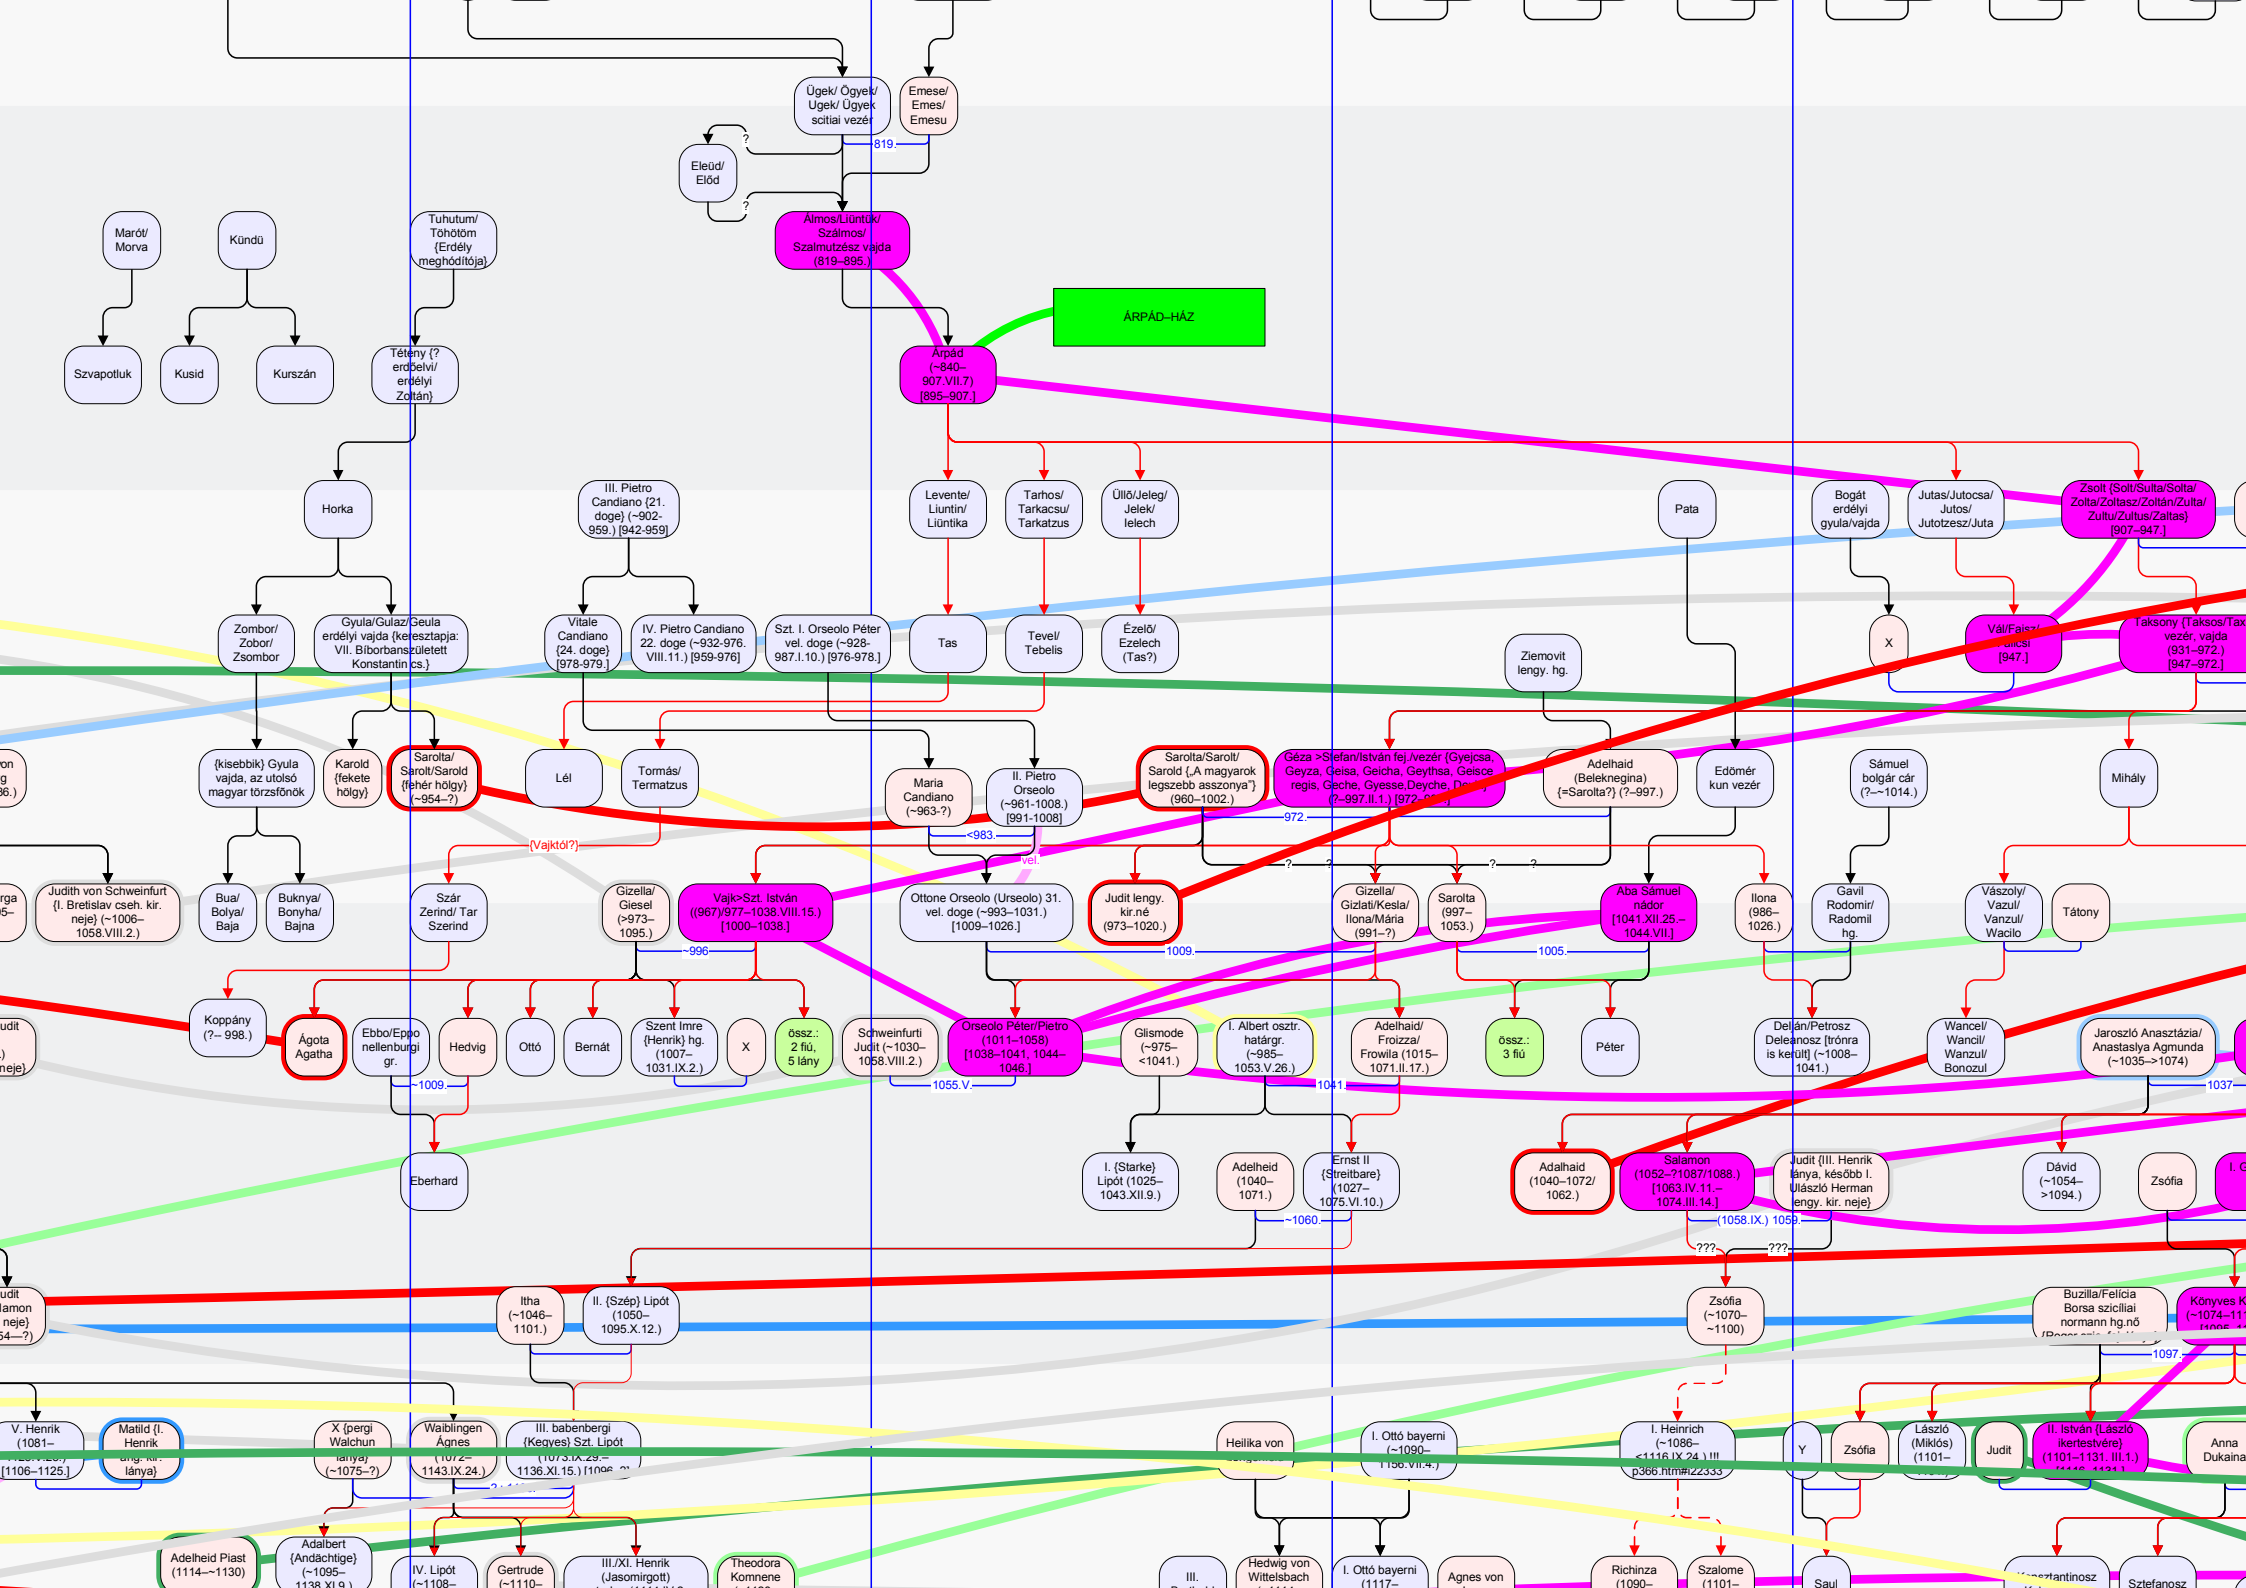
Ügek/ Ögyek/ Ugek/ Ügyek scitiai vezér

Emese/ Emes/ Emesu

819.

Eleüd/ Előd

?

?

Álmos/Liuntuk/ Szálmos/ Szalmutzész vajda (819–895.)

Maról/ Morva

Kündü

Tuhutum/ Töhötöm {Erdély meghódítója}

ÁRPÁD-HÁZ

Szvapotluk

Kusid

Kurszán

Tétény {? erdőelvi/ erdélyi Zoltán}

Árpád (~840–907.VII.7) [895–907.]

Horka

III. Pietro Candiano {21. doge} (~902–959.) [942–959]

Levente/ Liuntin/ Liüntika

Tarhos/ Tarkacsu/ Tarkatzus

Üllő/Jeleg/ Jelek/ Ielech

Pata

Bogát erdélyi gyula/vajda

Jutas/Jutocsa/ Jutos/ Jutotzesz/Juta

Zsolt {Solt/Sulta/Solta/ Zolta/Zoltasz/Zoltán/Zulta/ Zultu/Zultus/Zaltas} [907–947.]

Zombor/ Zobor/ Zsombor

Gyula/Gulaz/Geula erdélyi vajda {keresztapja: VII. Bíborbanszületett Konstantin cs.}

Vitale Candiano {24. doge} [978-979.]

IV. Pietro Candiano 22. doge (~932-976. VIII.11.) [959-976]

Szt. I. Orseolo Péter vel. doge (~928-987.I.10.) [976-978.]

Tas

Tevel/ Tebelis

Ezelő/ Ezelech (Tas?)

Ziemovit lengy. hg.

X

Vál/Faisz/ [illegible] [947.]

Taksony {Taksos/Tax vezér, vajda (931–972.) [947–972.]

{kisebbik} Gyula vajda, az utolsó magyar törzsfőnök

Karold {fekete hölgy}

Sarolta/ Sarolt/Sarold {fehér hölgy} (~954–?)

Lél

Tormás/ Termatzus

Maria Candiano (~963-?)

II. Pietro Orseolo (~961-1008.) [991-1008]

Sarolta/Sarolt/ Sarold {„A magyarok legszebb asszonya"} (960–1002.)

Géza >Stefan/István fej./vezér {Gyejcsa, Geyza, Gelsa, Geicha, Geythsa, Geisce regis, Geche, Gyesse,Deyche, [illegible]} (?–997.II.1.) [972–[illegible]]

Adelhaid (Beleknegina) {=Sarolta?} (?–997.)

Edömér kun vezér

Sámuel bolgár cár (?–~1014.)

Mihály

<983.

972.

{Vajktól?}

vel.

Judith von Schweinfurt {I. Bretislav cseh. kir. neje} (~1006–1058.VIII.2.)

Bua/ Bolya/ Baja

Bunkya/ Bonyha/ Bajna

Szár Zerind/ Tar Szerind

Gizella/ Giesel (>973–1095.)

Vajk>Szt. István ((967)/977–1038.VIII.15.) [1000–1038.]

Ottone Orseolo (Urseolo) 31. vel. doge (~993–1031.) [1009–1026.]

Judit lengy. kir.né (973–1020.)

Gizella/ Gizlati/Kesla/ Ilona/Mária (991–?)

Sarolta (997–1053.)

Aba Sámuel nádor [1041.XII.25.–1044.VII.]

Ilona (986–1026.)

Gavil Rodomir/ Radomil hg.

Vászoly/ Vazul/ Vanzul/ Wacilo

Tátony

?

?

?

?

~996

1009.

1005.

Koppány (?– 998.)

Ágota Agatha

Ebbo/Eppo nellenburgi gr.

Hedvig

Ottó

Bernát

Szent Imre {Henrik} hg. (1007–1031.IX.2.)

X

össz.: 2 fiú, 5 lány

Schweinfurti Judit (~1030–1058.VIII.2.)

Orseolo Péter/Pietro (1011–1058) [1038–1041, 1044–1046.]

Glismode (~975–<1041.)

I. Albert osztr. határgr. (~985–1053.V.26.)

Adelhaid/ Froizza/ Frowila (1015–1071.II.17.)

össz.: 3 fiú

Péter

Delján/Petrosz Deleanosz [trónra is került] (~1008–1041.)

Wancel/ Wancil/ Wanzul/ Bonozul

Jaroszló Anasztázia/ Anastaslya Agmunda (~1035–>1074)

~1009.

1055.V.

1041.

1037.

Eberhard

I. {Starke} Lipót (1025–1043.XII.9.)

Adelheid (1040–1071.)

Ernst II {Streitbare} (1027–1075.VI.10.)

Adalhaid (1040–1072/ 1062.)

Salamon (1052–?1087/1088.) [1063.IV.11.– 1074.III.14.]

Judit {III. Henrik lánya, később I. Ulászló Herman lengy. kir. neje}

Dávid (~1054–>1094.)

Zsófia

~1060.

(1058.IX.) 1059.

???

???

Itha (~1046–1101.)

II. {Szép} Lipót (1050–1095.X.12.)

Zsófia (~1070–~1100)

Buzilla/Felícia Borsa szicíliai normann hg.nő

Könyves K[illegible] (~1074–11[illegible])

1097.

V. Henrik (1081–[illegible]) [1106–1125.]

Matild {I. Henrik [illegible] lánya}

X {pergi Walchun lánya} (~1075–?)

Waiblingen Ágnes (1072–1143.IX.24.)

III. babenbergi {Kegyes} Szt. Lipót (1073.IX.29.–1136.XI.15.) [1096–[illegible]]

Heilika von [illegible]

I. Ottó bayerni (~1090–1156.VII.4.)

I. Heinrich (~1086–<1116.IX.24.) !!! p366.htm#i22333

Y

Zsófia

László (Miklós) (1101–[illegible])

Judit

II. István {László ikertestvére} (1101–1131. III.1.)

Anna Dukaina

Adelheid Piast (1114–~1130)

Adalbert {Andächtige} (~1095–1138.XI.9.)

IV. Lipót (~1108–

Gertrude (~1110–

III./XI. Henrik (Jasomirgott)

Theodora Komnene

III.

Hedwig von Wittelsbach

I. Ottó bayerni (1117–

Agnes von

Richinza (1090–

Szalome (1101–

Saul

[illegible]sztantinosz

Sztefanosz